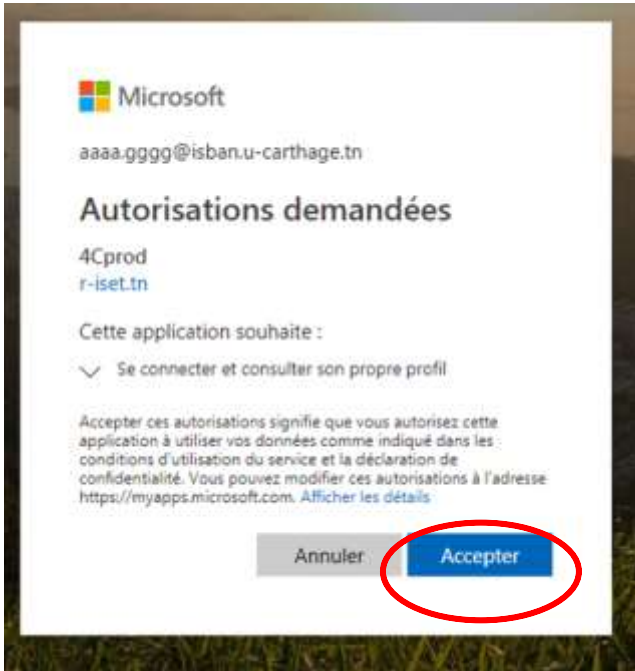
Microsoft

aaaa.gggg@isban.u-carthage.tn

Autorisations demandées

4Cprod
r-iset.tn

Cette application souhaite :

Se connecter et consulter son propre profil

Accepter ces autorisations signifie que vous autorisez cette application à utiliser vos données comme indiqué dans les conditions d'utilisation du service et la déclaration de confidentialité. Vous pouvez modifier ces autorisations à l'adresse https://myapps.microsoft.com. Afficher les détails

Annuler

Accepter